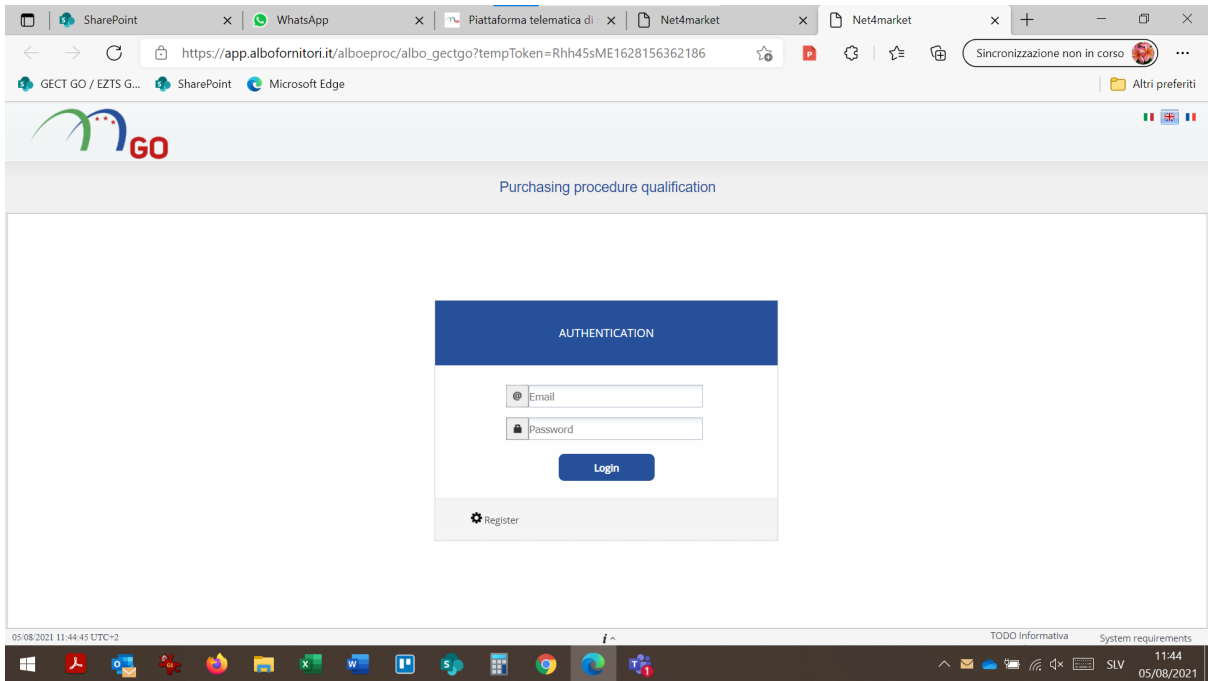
SharePoint ×
WhatsApp ×
Piattaforma telematica di ×
Net4market ×
Net4market ×

https://app.albofornitori.it/alboeproc/albo_gectgo?tempToken=Rhh45sME1628156362186

Sincronizzazione non in corso

GECT GO / EZTS G...
SharePoint
Microsoft Edge
Altri preferiti

GO

Purchasing procedure qualification

AUTHENTICATION

@ Email
Password

Login

Register

05/08/2021 11:44:45 UTC+2
i
TODO Informativa
System requirements

SLV
11:44
05/08/2021